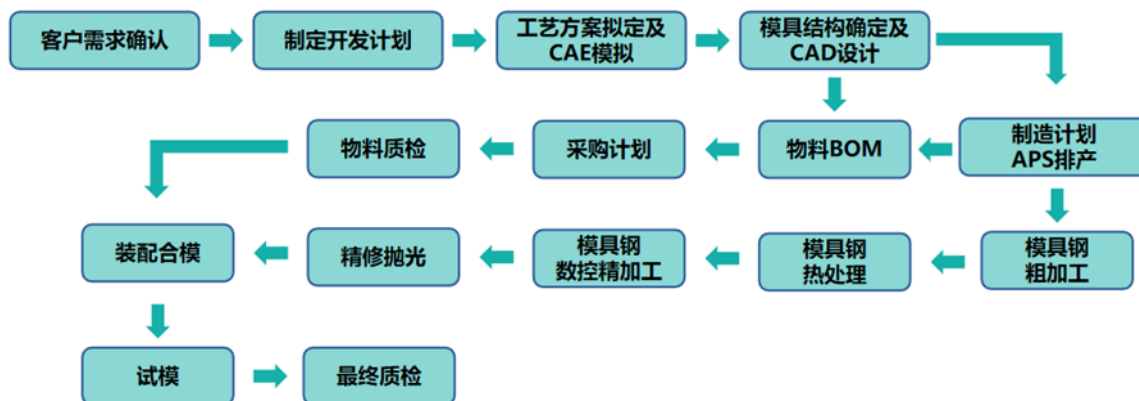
客户需求确认

制定开发计划

工艺方案拟定及CAE模拟

模具结构确定及CAD设计

制造计划APS排产

物料BOM

采购计划

物料质检

装配合模

精修抛光

模具钢数控精加工

模具钢热处理

模具钢粗加工

试模

最终质检